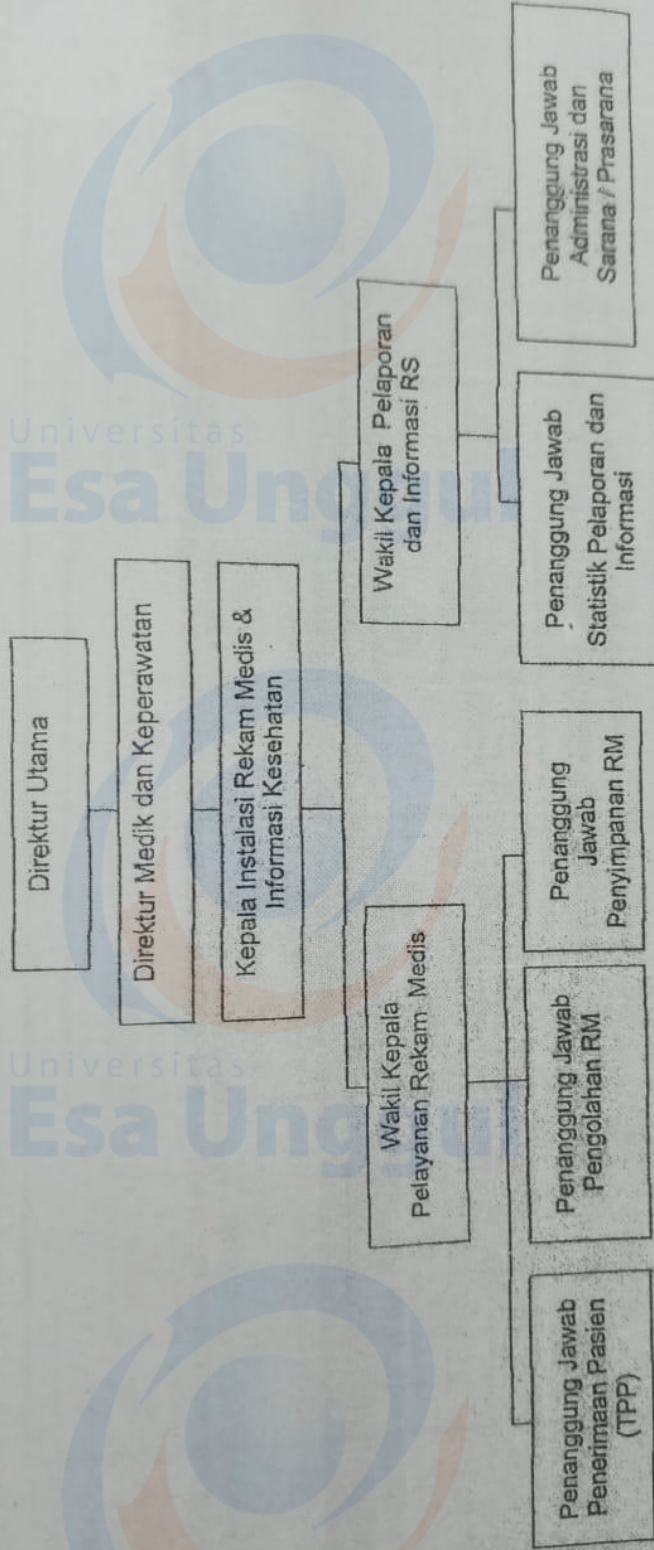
Direktur Utama

Direktur Medik dan Keperawatan

Kepala Instalasi Rekam Medis & Informasi Kesehatan

Wakil Kepala Pelayanan Rekam Medis

Wakil Kepala Pelaporan dan Informasi RS

Penanggung Jawab Penerimaan Pasien (TPP)

Penanggung Jawab Pengolahan RM

Penanggung Jawab Penyimpanan RM

Penanggung Jawab Statistik Pelaporan dan Informasi

Penanggung Jawab Administrasi dan Sarana / Prasarana

Universitas Esa Unggul

Universitas Esa Unggul